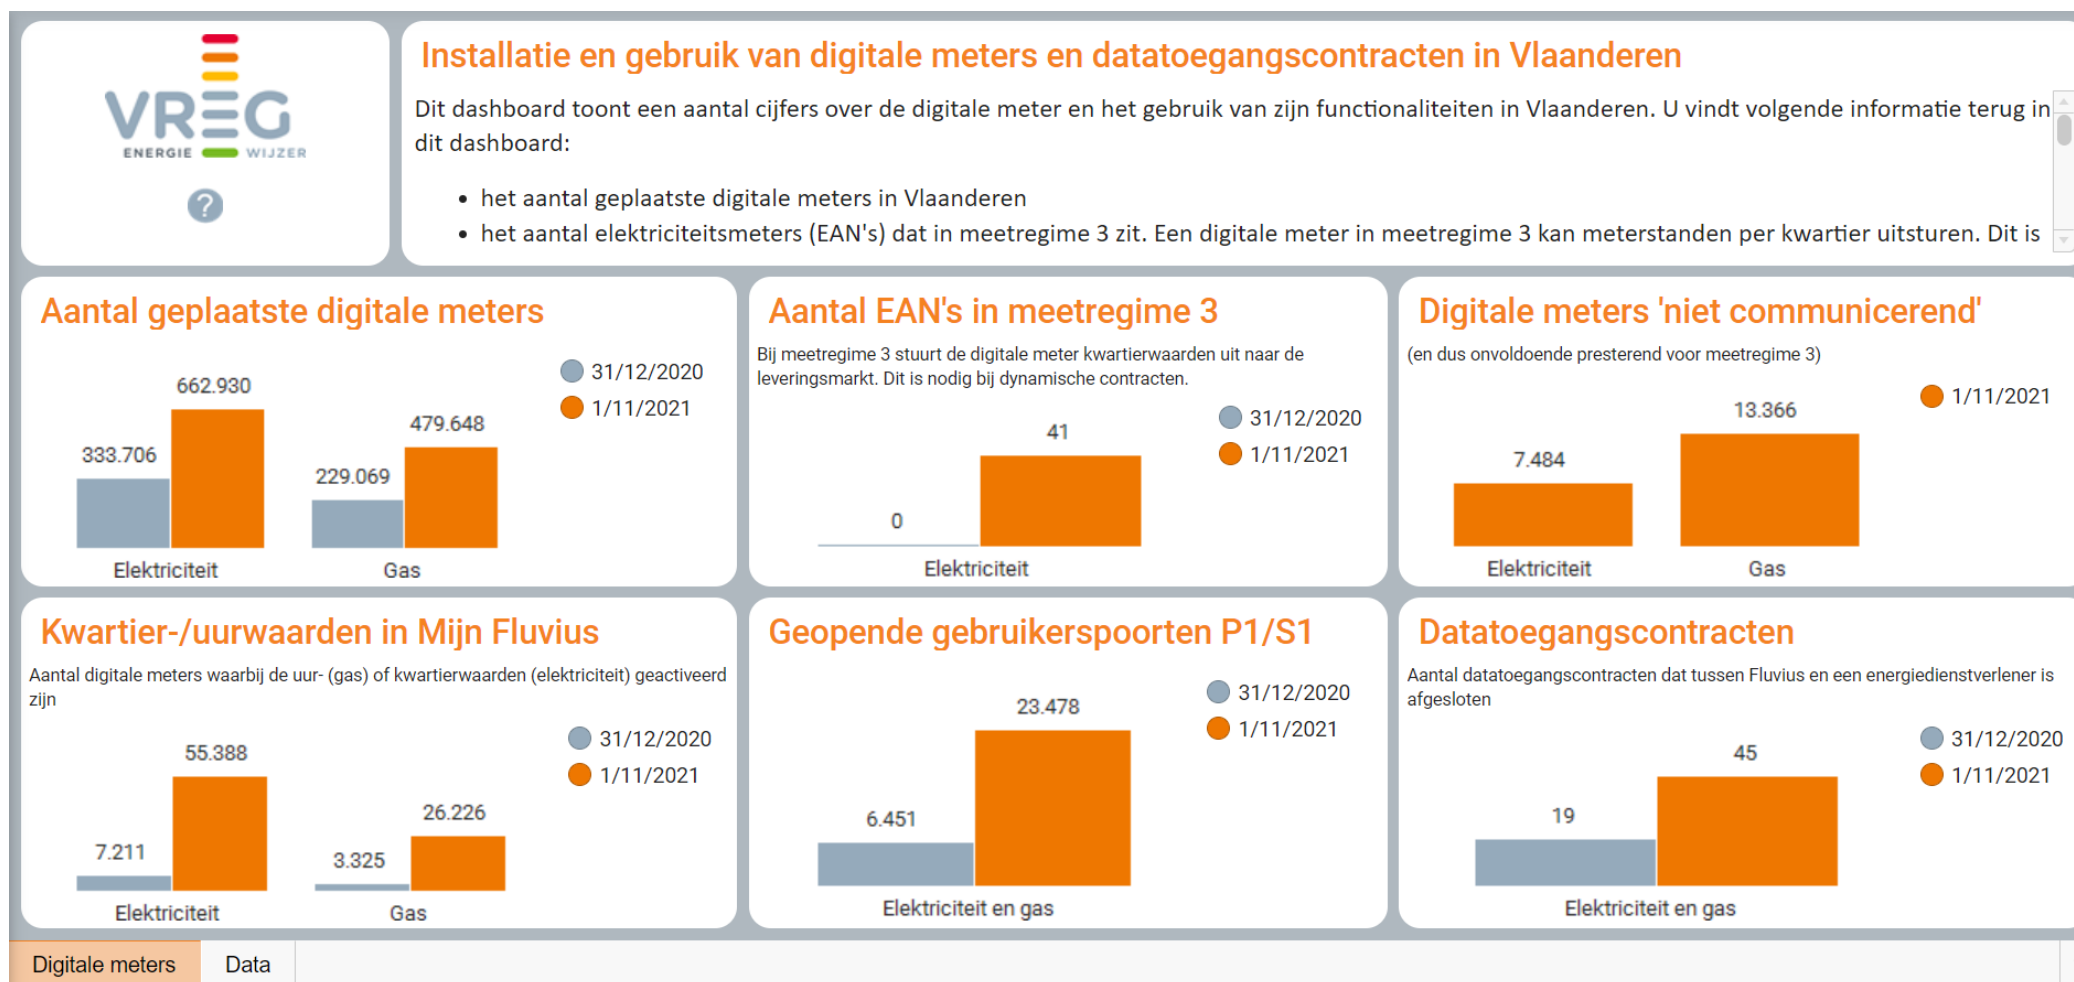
VREG
ENERGIE WIJZER
?

Installatie en gebruik van digitale meters en datatoegangscontracten in Vlaanderen

Dit dashboard toont een aantal cijfers over de digitale meter en het gebruik van zijn functionaliteiten in Vlaanderen. U vindt volgende informatie terug in dit dashboard:

- het aantal geplaatste digitale meters in Vlaanderen
- het aantal elektriciteitsmeters (EAN's) dat in meetregime 3 zit. Een digitale meter in meetregime 3 kan meterstanden per kwartier uitsturen. Dit is

Aantal geplaatste digitale meters

31/12/2020
1/11/2021

662.930
333.706
479.648
229.069
Elektriciteit
Gas

Aantal EAN's in meetregime 3

Bij meetregime 3 stuurt de digitale meter kwartierwaarden uit naar de leveringsmarkt. Dit is nodig bij dynamische contracten.

31/12/2020
1/11/2021

41
0
Elektriciteit

Digitale meters 'niet communicerend'

(en dus onvoldoende presterend voor meetregime 3)

1/11/2021

13.366
7.484
Elektriciteit
Gas

Kwartier-/uurwaarden in Mijn Fluvius

Aantal digitale meters waarbij de uur- (gas) of kwartierwaarden (elektriciteit) geactiveerd zijn

31/12/2020
1/11/2021

55.388
7.211
26.226
3.325
Elektriciteit
Gas

Geopende gebruikerspoorten P1/S1

31/12/2020
1/11/2021

23.478
6.451
Elektriciteit en gas

Datatoegangscontracten

Aantal datatoegangscontracten dat tussen Fluvius en een energiedienstverlener is afgesloten

31/12/2020
1/11/2021

45
19
Elektriciteit en gas

Digitale meters
Data